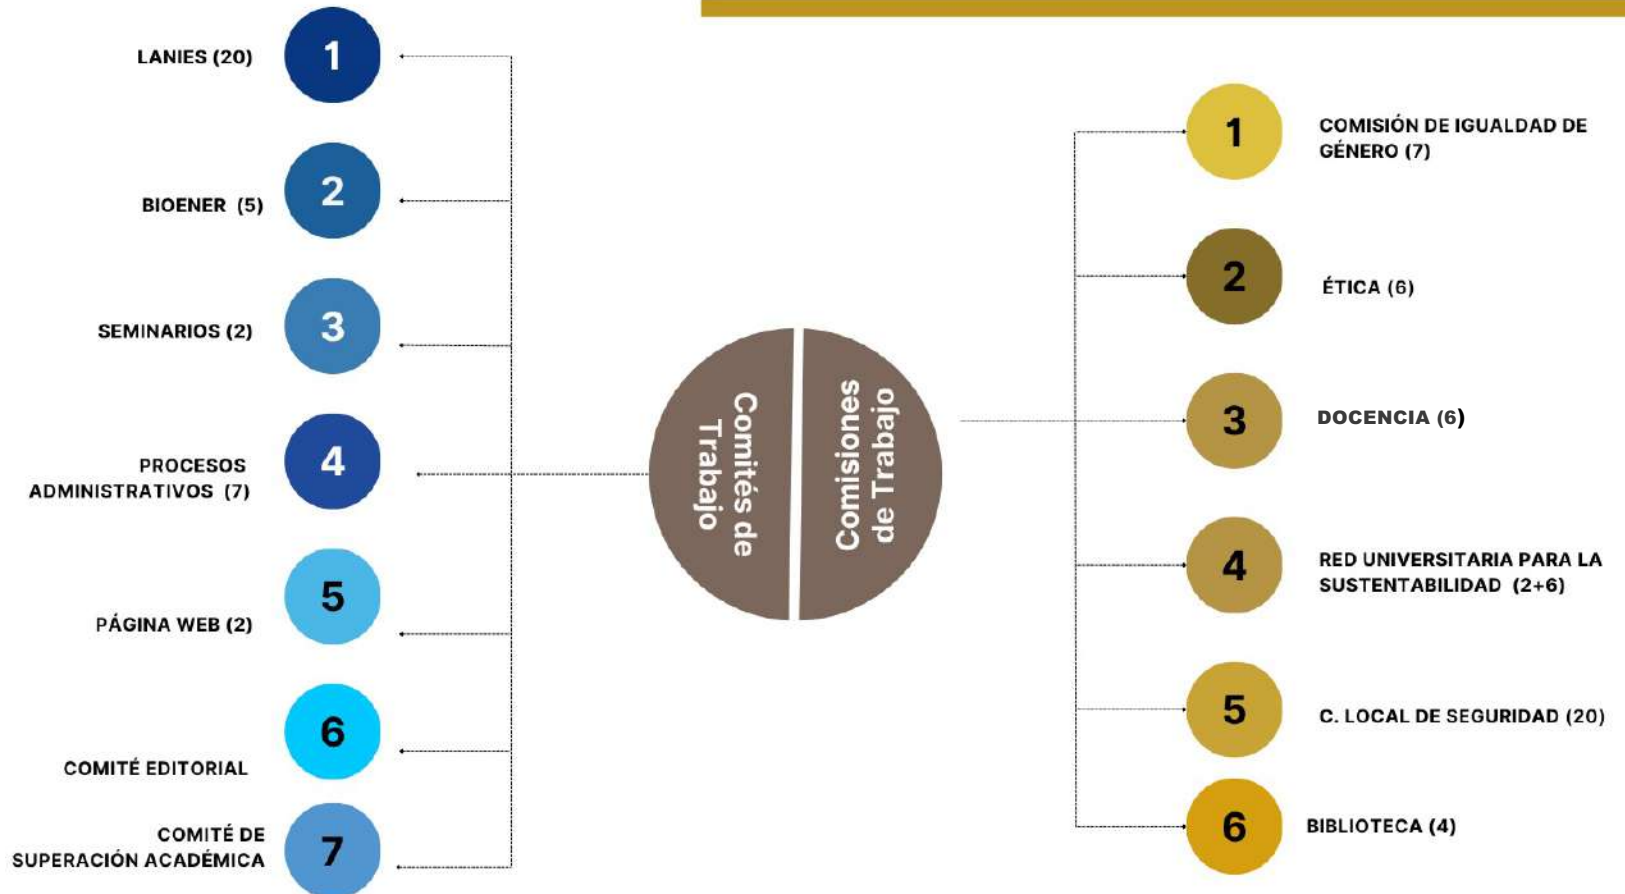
LANIES (20) 1

BIOENER (5) 2

SEMINARIOS (2) 3

PROCESOS ADMINISTRATIVOS (7) 4

PÁGINA WEB (2) 5

COMITÉ EDITORIAL 6

COMITÉ DE SUPERACIÓN ACADÉMICA 7

Comités de Trabajo

Comisiones de Trabajo

1 COMISIÓN DE IGUALDAD DE GÉNERO (7)

2 ÉTICA (6)

3 DOCENCIA (6)

4 RED UNIVERSITARIA PARA LA SUSTENTABILIDAD (2+6)

5 C. LOCAL DE SEGURIDAD (20)

6 BIBLIOTECA (4)